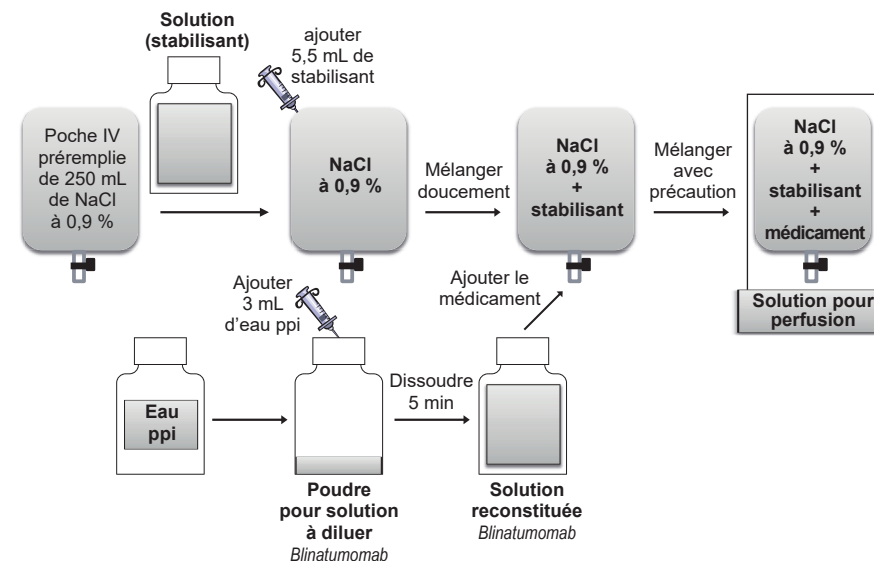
Solution (stabilisant)

ajouter 5,5 mL de stabilisant

Poche IV préremplie de 250 mL de NaCl à 0,9 %

NaCl à 0,9 %

Mélanger doucement

NaCl à 0,9 % + stabilisant

Mélanger avec précaution

NaCl à 0,9 % + stabilisant + médicament

Solution pour perfusion

Ajouter le médicament

Ajouter 3 mL d'eau ppi

Eau ppi

Dissoudre 5 min

Poudre pour solution à diluer
*Blinatumomab*

Solution reconstituée
*Blinatumomab*